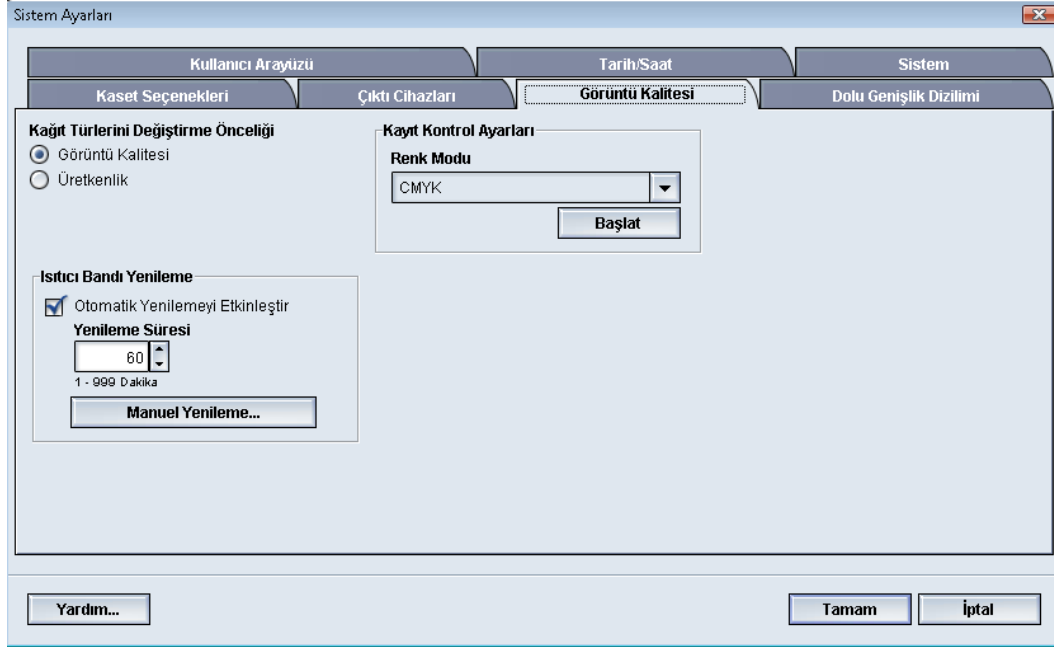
Sistem Ayarları

Kullanıcı Arayüzü
Tarih/Saat
Sistem
Kaset Seçenekleri
Çıktı Cihazları
Görüntü Kalitesi
Dolu Genişlik Dizilimi

Kağıt Türlerini Değiştirme Önceliği
Görüntü Kalitesi
Üretkenlik

Kayıt Kontrol Ayarları
Renk Modu
CMYK
Başlat

Isıtıcı Bandı Yenileme
Otomatik Yenilemeyi Etkinleştir
Yenileme Süresi
60
1 - 999 Dakika
Manuel Yenileme...

Yardım...
Tamam
İptal